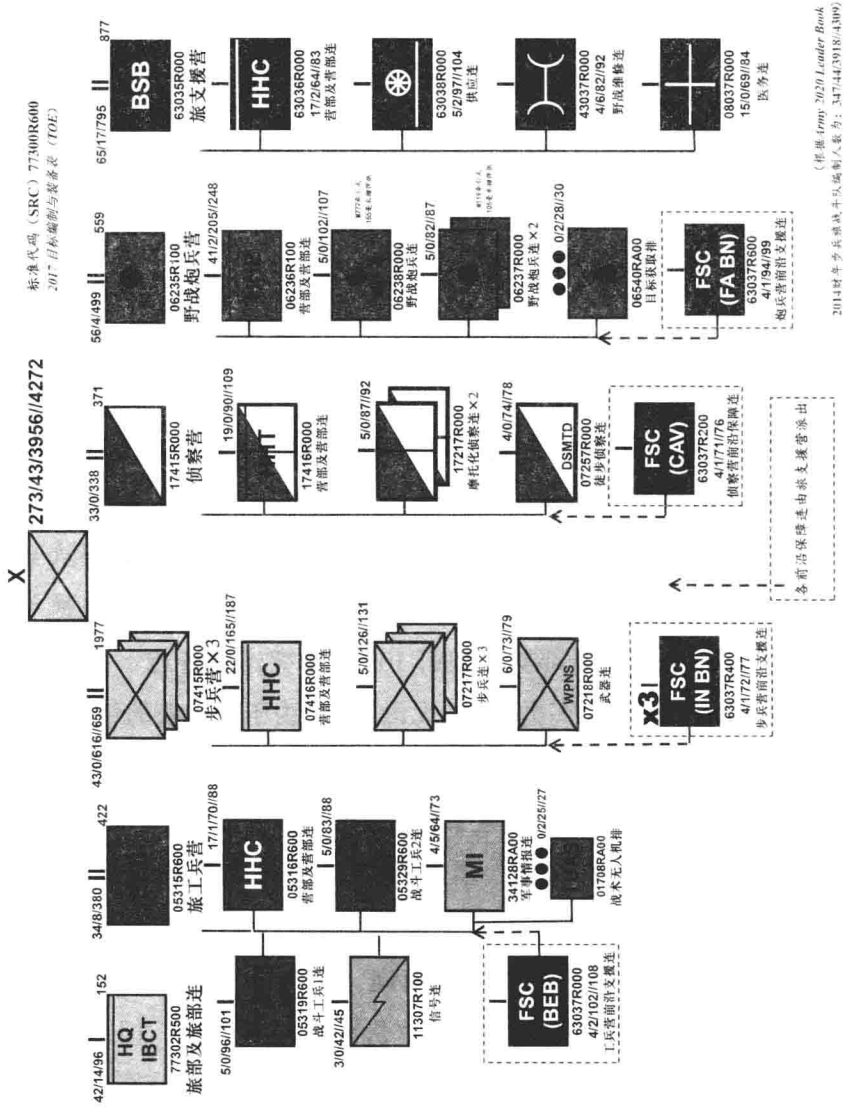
标准代码（SRC）77300R600
2017 目标编制与装备表（TOE）

X
273/43/3956//4272

HQ IBCT
42/14/96 152
77302R500
旅部及旅部连

34/8/380 II 422
05315R600
旅工兵营

HHC
17/1/70//88
05316R600
营部及营部连

5/0/83//88
05329R600
战斗工兵2连

MI
4/5/64/73
34128RA00
军事情报连

0/2/25//27
01708RA00
战术无人机排

5/0/96//101
05319R600
战斗工兵1连

3/0/42//45
11307R100
信号连

FSC (BEB)
63037R000
4/2/102//108
工兵营前沿支援连

43/0/616//659 II 1977
07415R000
步兵营×3

HHC
22/0/165//187
07416R000
营部及营部连

5/0/126//131
07217R000
步兵连×3

WPNS
6/0/73//79
07218R000
武器连

x3 FSC (IN BN)
63037R400
4/1/72//77
步兵营前沿支援连

33/0/338 II 371
17415R000
侦察营

HHT
19/0/90//109
17416R000
营部及营部连

5/0/87//92
17217R000
摩托化侦察连×2

DSMTD
4/0/74//78
07257R000
徒步侦察连

FSC (CAV)
63037R200
4/1/71/76
侦察营前沿保障连

各前沿保障连由旅支援营派出

56/4/499 II 559
06235R100
野战炮兵营

41/2/205//248
06236R100
营部及营部连

5/0/102//107
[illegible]
06238R000
野战炮兵连

5/0/82//87
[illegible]
06237R000
野战炮兵连×2

0/2/28//30
06540RA00
目标获取排

FSC (FA BN)
63037R600
4/1/94//99
炮兵营前沿支援连

65/17/795 II 877
BSB
63035R000
旅支援营

HHC
63036R000
17/2/64//83
营部及营部连

63038R000
5/2/97//104
供应连

43037R000
4/6/82//92
野战维修连

08037R000
15/0/69//84
医务连

（根据Army 2020 Leader Book
2014财年步兵旅战斗队编制人数为：347/44/3918//4309）